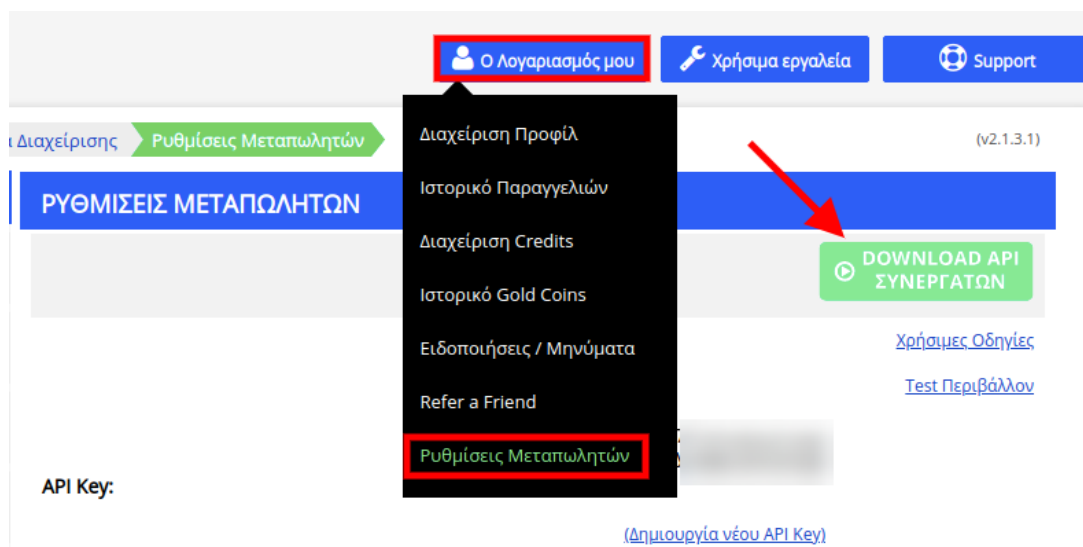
Ο Λογαριασμός μου
Χρήσιμα εργαλεία
Support

ι Διαχείρισης
Ρυθμίσεις Μεταπωλητών

Διαχείριση Προφίλ
Ιστορικό Παραγγελιών
Διαχείριση Credits
Ιστορικό Gold Coins
Ειδοποιήσεις / Μηνύματα
Refer a Friend
Ρυθμίσεις Μεταπωλητών

(v2.1.3.1)

ΡΥΘΜΙΣΕΙΣ ΜΕΤΑΠΩΛΗΤΩΝ

DOWNLOAD API ΣΥΝΕΡΓΑΤΩΝ

Χρήσιμες Οδηγίες

Test Περιβάλλον

API Key:

(Δημιουργία νέου API Key)